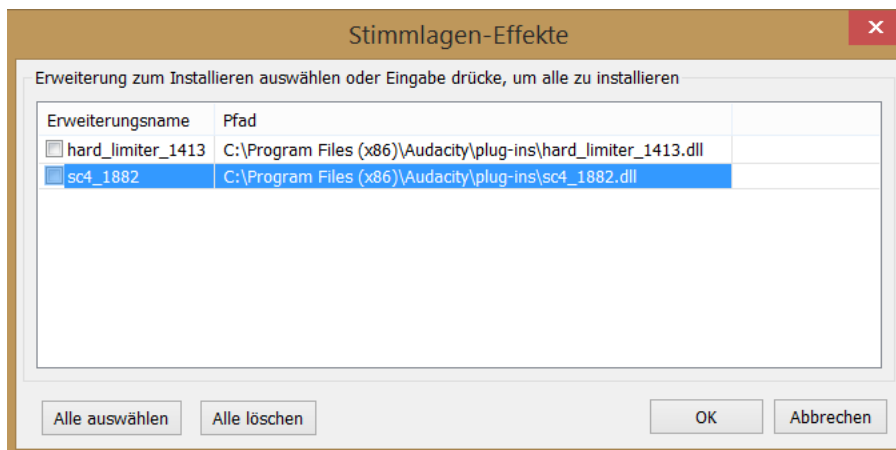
Stimmlagen-Effekte

Erweiterung zum Installieren auswählen oder Eingabe drücke, um alle zu installieren

| Erweiterungsname | Pfad |
|---|---|
| hard_limiter_1413 | C:\Program Files (x86)\Audacity\plug-ins\hard_limiter_1413.dll |
| sc4_1882 | C:\Program Files (x86)\Audacity\plug-ins\sc4_1882.dll |

Alle auswählen
Alle löschen
OK
Abbrechen